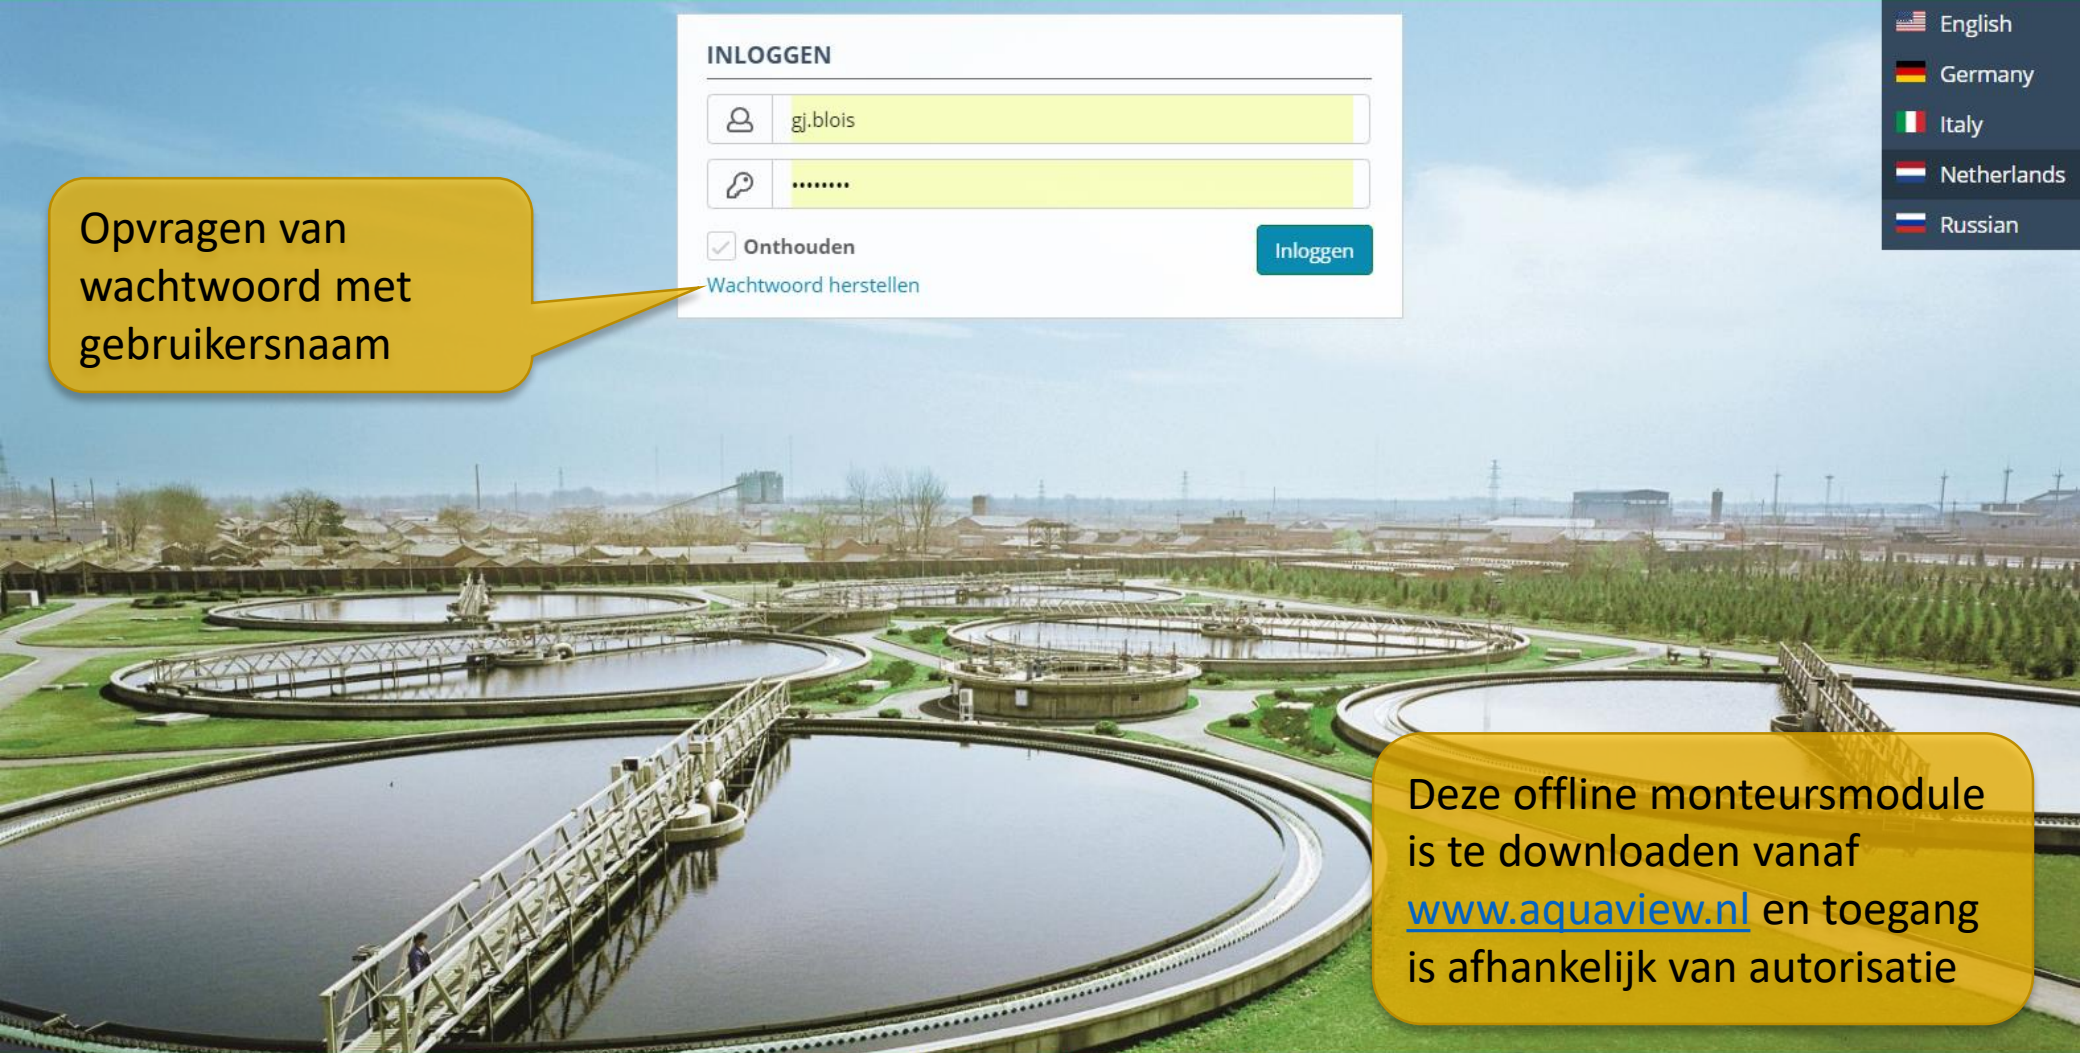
INLOGGEN

gj.blois

••••••••

Onthouden

Inloggen

Wachtwoord herstellen

English
Germany
Italy
Netherlands
Russian

Opvragen van wachtwoord met gebruikersnaam

Deze offline monteursmodule is te downloaden vanaf www.aquaview.nl en toegang is afhankelijk van autorisatie